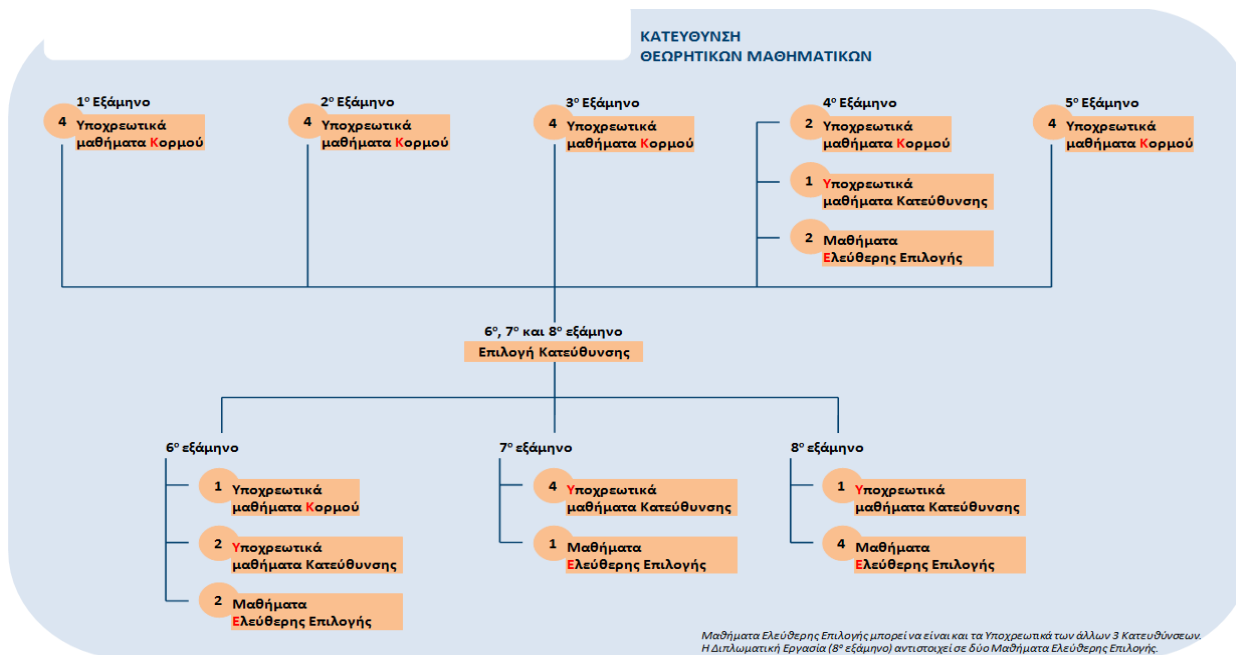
ΚΑΤΕΥΘΥΝΣΗ
ΘΕΩΡΗΤΙΚΩΝ ΜΑΘΗΜΑΤΙΚΩΝ

$1^o$ Εξάμηνο
4 Υποχρεωτικά μαθήματα Κορμού

$2^o$ Εξάμηνο
4 Υποχρεωτικά μαθήματα Κορμού

$3^o$ Εξάμηνο
4 Υποχρεωτικά μαθήματα Κορμού

$4^o$ Εξάμηνο
2 Υποχρεωτικά μαθήματα Κορμού
1 Υποχρεωτικά μαθήματα Κατεύθυνσης
2 Μαθήματα Ελεύθερης Επιλογής

$5^o$ Εξάμηνο
4 Υποχρεωτικά μαθήματα Κορμού

$6^o$, $7^o$ και $8^o$ εξάμηνο
Επιλογή Κατεύθυνσης

$6^o$ εξάμηνο
1 Υποχρεωτικά μαθήματα Κορμού
2 Υποχρεωτικά μαθήματα Κατεύθυνσης
2 Μαθήματα Ελεύθερης Επιλογής

$7^o$ εξάμηνο
4 Υποχρεωτικά μαθήματα Κατεύθυνσης
1 Μαθήματα Ελεύθερης Επιλογής

$8^o$ εξάμηνο
1 Υποχρεωτικά μαθήματα Κατεύθυνσης
4 Μαθήματα Ελεύθερης Επιλογής

Μαθήματα Ελεύθερης Επιλογής μπορεί να είναι και τα Υποχρεωτικά των άλλων 3 Κατευθύνσεων.
Η Διπλωματική Εργασία ($8^o$ εξάμηνο) αντιστοιχεί σε δύο Μαθήματα Ελεύθερης Επιλογής.